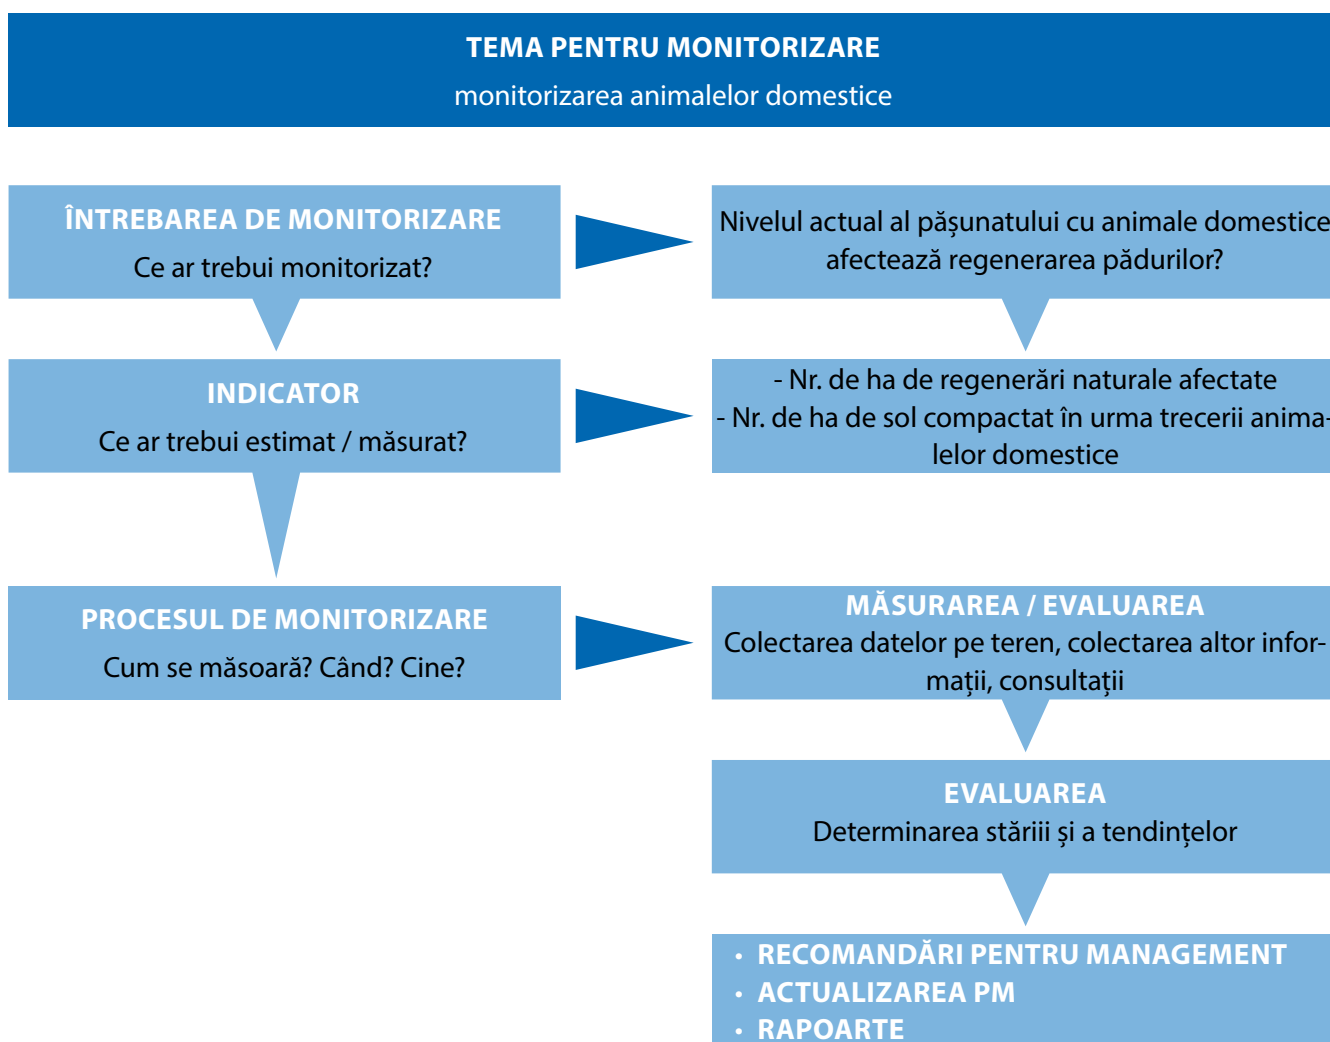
TEMA PENTRU MONITORIZARE
monitorizarea animalelor domestice

ÎNTREBAREA DE MONITORIZARE
Ce ar trebui monitorizat?

Nivelul actual al păşunatului cu animale domestice afectează regenerarea pădurilor?

INDICATOR
Ce ar trebui estimat / măsurat?

- Nr. de ha de regenerări naturale afectate
- Nr. de ha de sol compactat în urma trecerii animalelor domestice

PROCESUL DE MONITORIZARE
Cum se măsoară? Când? Cine?

MĂSURAREA / EVALUAREA
Colectarea datelor pe teren, colectarea altor informații, consultații

EVALUAREA
Determinarea stăriii şi a tendințelor

• RECOMANDĂRI PENTRU MANAGEMENT
• ACTUALIZAREA PM
• RAPOARTE